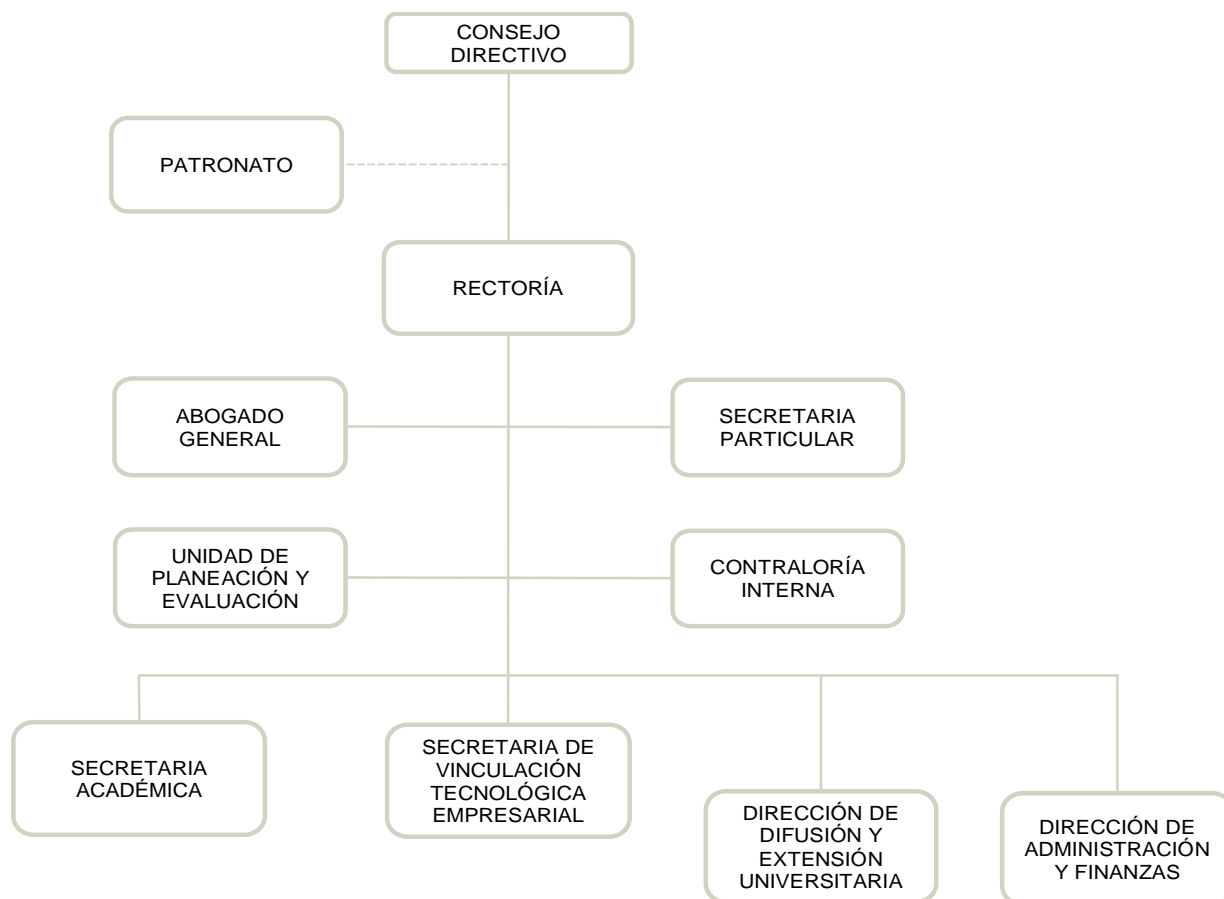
CONSEJO DIRECTIVO

PATRONATO

RECTORÍA

ABOGADO GENERAL

SECRETARIA PARTICULAR

UNIDAD DE PLANEACIÓN Y EVALUACIÓN

CONTRALORÍA INTERNA

SECRETARIA ACADÉMICA

SECRETARIA DE VINCULACIÓN TECNOLÓGICA EMPRESARIAL

DIRECCIÓN DE DIFUSIÓN Y EXTENSIÓN UNIVERSITARIA

DIRECCIÓN DE ADMINISTRACIÓN Y FINANZAS